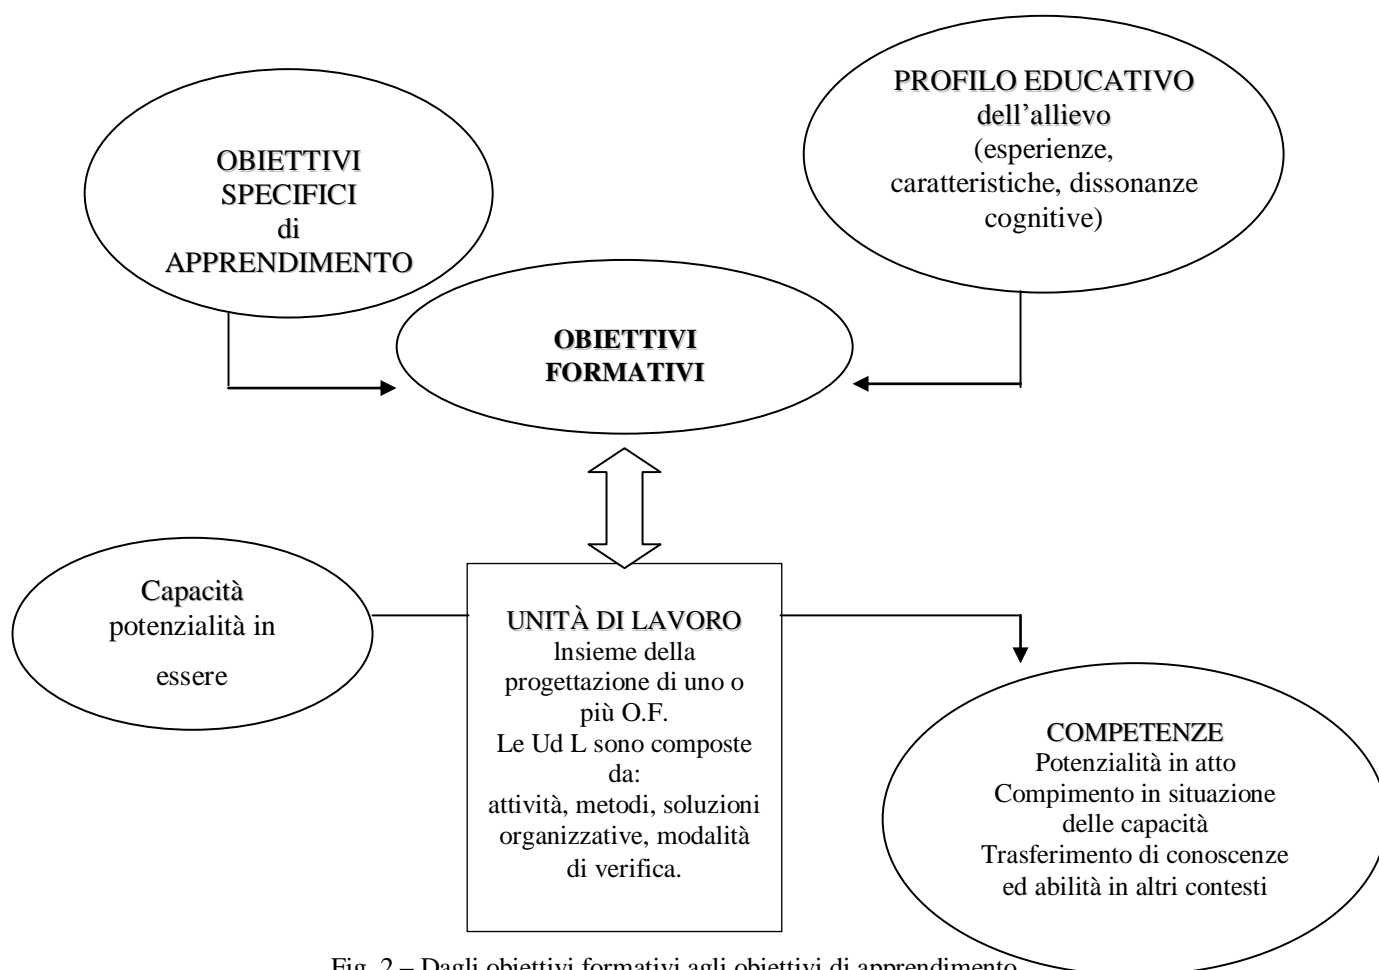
OBIETTIVI SPECIFICI di APPRENDIMENTO

PROFILO EDUCATIVO dell'allievo (esperienze, caratteristiche, dissonanze cognitive)

OBIETTIVI FORMATIVI

Capacità potenzialità in essere

UNITÀ DI LAVORO
lnsieme della progettazione di uno o più O.F.
Le Ud L sono composte da:
attività, metodi, soluzioni organizzative, modalità di verifica.

COMPETENZE
Potenzialità in atto
Compimento in situazione delle capacità
Trasferimento di conoscenze ed abilità in altri contesti

Fig. 2 – Dagli obiettivi formativi agli obiettivi di apprendimento